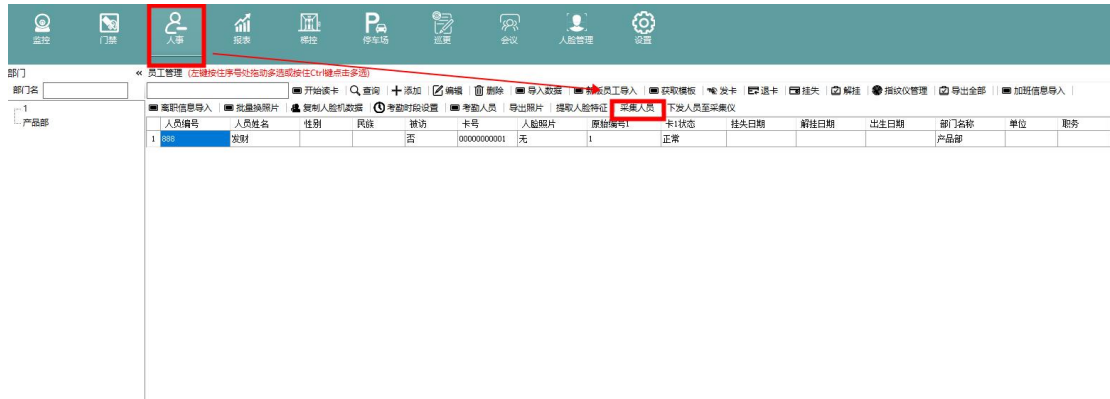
监控 门禁 人事 报表 梯控 停车场 巡更 会议 人脸管理 设置

部门
部门名
1
产品部

« 员工管理 (左键按住序号处拖动多选或按住Ctrl键点击多选)

开始读卡 | 查询 | 添加 | 编辑 | 删除 | 导入数据 | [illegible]员工导入 | 获取模板 | 发卡 | 退卡 | 挂失 | 解挂 | 指纹仪管理 | 导出全部 | 加班信息导入

离职信息导入 | 批量换照片 | 复制人脸机数据 | 考勤时段设置 | 考勤人员 | 导出照片 | 提取人脸特征 | 采集人员 | 下发人员至采集仪

|  | 人员编号 | 人员姓名 | 性别 | 民族 | 被访 | 卡号 | 人脸照片 | 原始编号1 | 卡1状态 | 挂失日期 | 解挂日期 | 出生日期 | 部门名称 | 单位 | 职务 |
|---|---|---|---|---|---|---|---|---|---|---|---|---|---|---|---|
| 1 | 888 | 发财 |  |  | 否 | 00000000001 | 无 | 1 | 正常 |  |  |  | 产品部 |  |  |